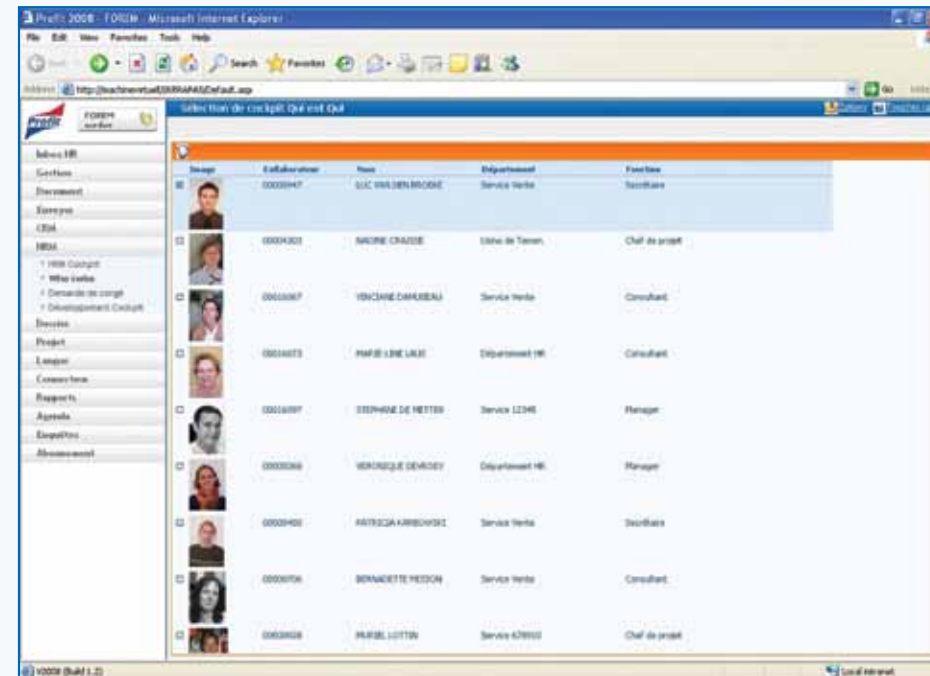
Profit 2008 - FOREM - Microsoft Internet Explorer

File Edit View Favorites Tools Help

Search Favorites

Address http://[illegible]/Default.asp

Go

Sélection de cockpit Qui est Qui

FOREM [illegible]

Inbox HR
Gestion
Document
Envoyer
CRM
HRM
› HRM Cockpit
› Who is who
› Demande de congé
› Développement Cockpit
Dossier
Project
Langue
Connexion
Rapports
Agenda
Enquêtes
Abonnement

| Image | Collaborateur | Nom | Département | Fonction |
|---|---|---|---|---|
| | 00000047 | LUC VAN DEN BROEKE | Service Vente | Secrétaire |
| | 00004303 | NADINE CRAISSE | Usine de Tamen | Chef de projet |
| | 00010067 | VINCIANE DAMUSEAU | Service Vente | Consultant |
| | 00010073 | MARIE-LINE LAUX | Département HR | Consultant |
| | 00010097 | STEPHANE DE METTER | Service 12345 | Manager |
| | 00000366 | VERONIQUE DEVROEY | Département HR | Manager |
| | 00009400 | PATRICIA KRIBOVSKI | Service Vente | Secrétaire |
| | 00000706 | BERNADETTE PESSON | Service Vente | Consultant |
| | 00000028 | MURIEL LOTTIN | Service 678910 | Chef de projet |

V2008 (Build 1.2)

Local intranet